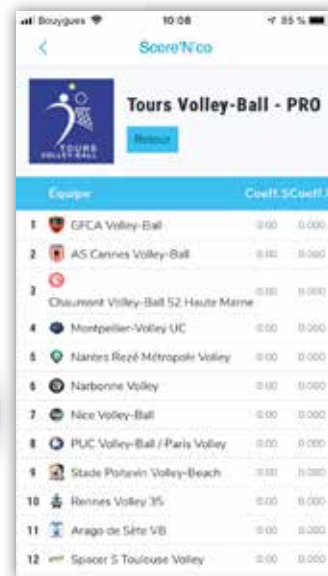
Bouygues 10:08 85 %

<

Score'N'co

TOURS VOLLEY-BALL

Tours Volley-Ball - PRO

Retour

| | Equipe | Coeff. | SCoeff. |
|---|---|---|---|
| 1 | GFCA Volley-Ball | 0.00 | 0.000 |
| 2 | AS Cannes Volley-Ball | 0.00 | 0.000 |
| 3 | Chaumont Volley-Ball 52 Haute Marne | 0.00 | 0.000 |
| 4 | Montpellier-Volley UC | 0.00 | 0.000 |
| 5 | Nantes Rezé Métropole Volley | 0.00 | 0.000 |
| 6 | Narbonne Volley | 0.00 | 0.000 |
| 7 | Nice Volley-Ball | 0.00 | 0.000 |
| 8 | PUC Volley-Ball / Paris Volley | 0.00 | 0.000 |
| 9 | Stade Poitevin Volley-Beach | 0.00 | 0.000 |
| 10 | Rennes Volley 35 | 0.00 | 0.000 |
| 11 | Arago de Sète VB | 0.00 | 0.000 |
| 12 | Spacer S Toulouse Volley | 0.00 | 0.000 |